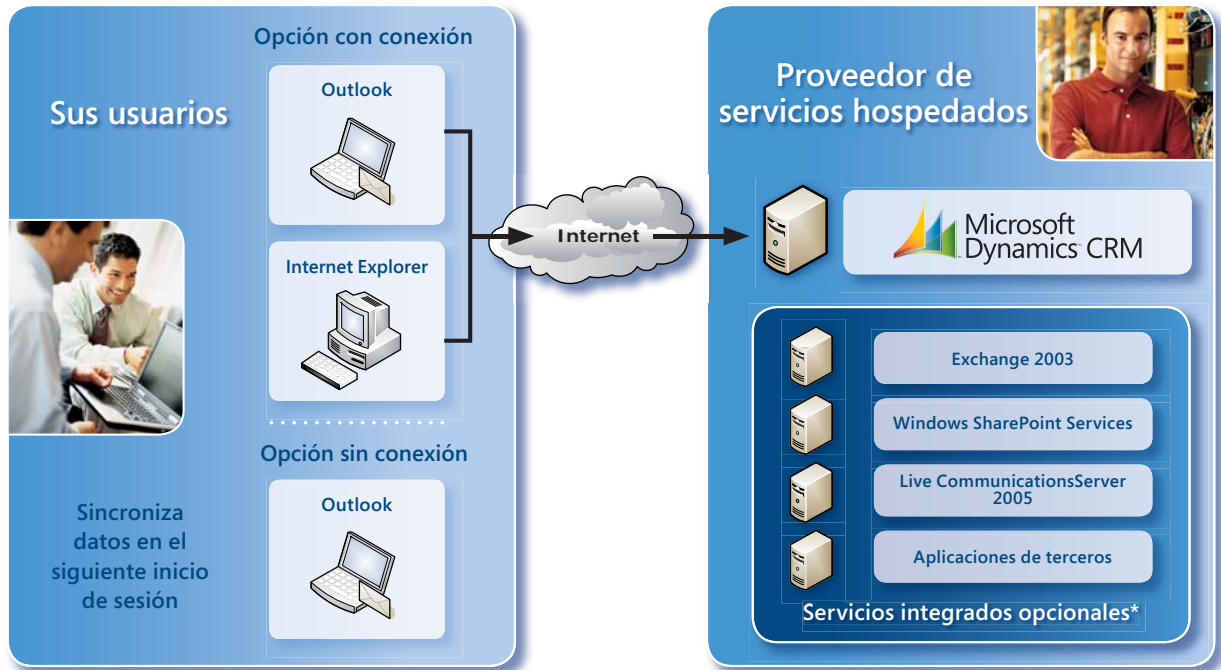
Opción con conexión

Sus usuarios

Outlook

Internet Explorer

Opción sin conexión

Outlook

Sincroniza datos en el siguiente inicio de sesión

Internet

Proveedor de servicios hospedados

Microsoft Dynamics CRM

Exchange 2003

Windows SharePoint Services

Live CommunicationsServer 2005

Aplicaciones de terceros

Servicios integrados opcionales*